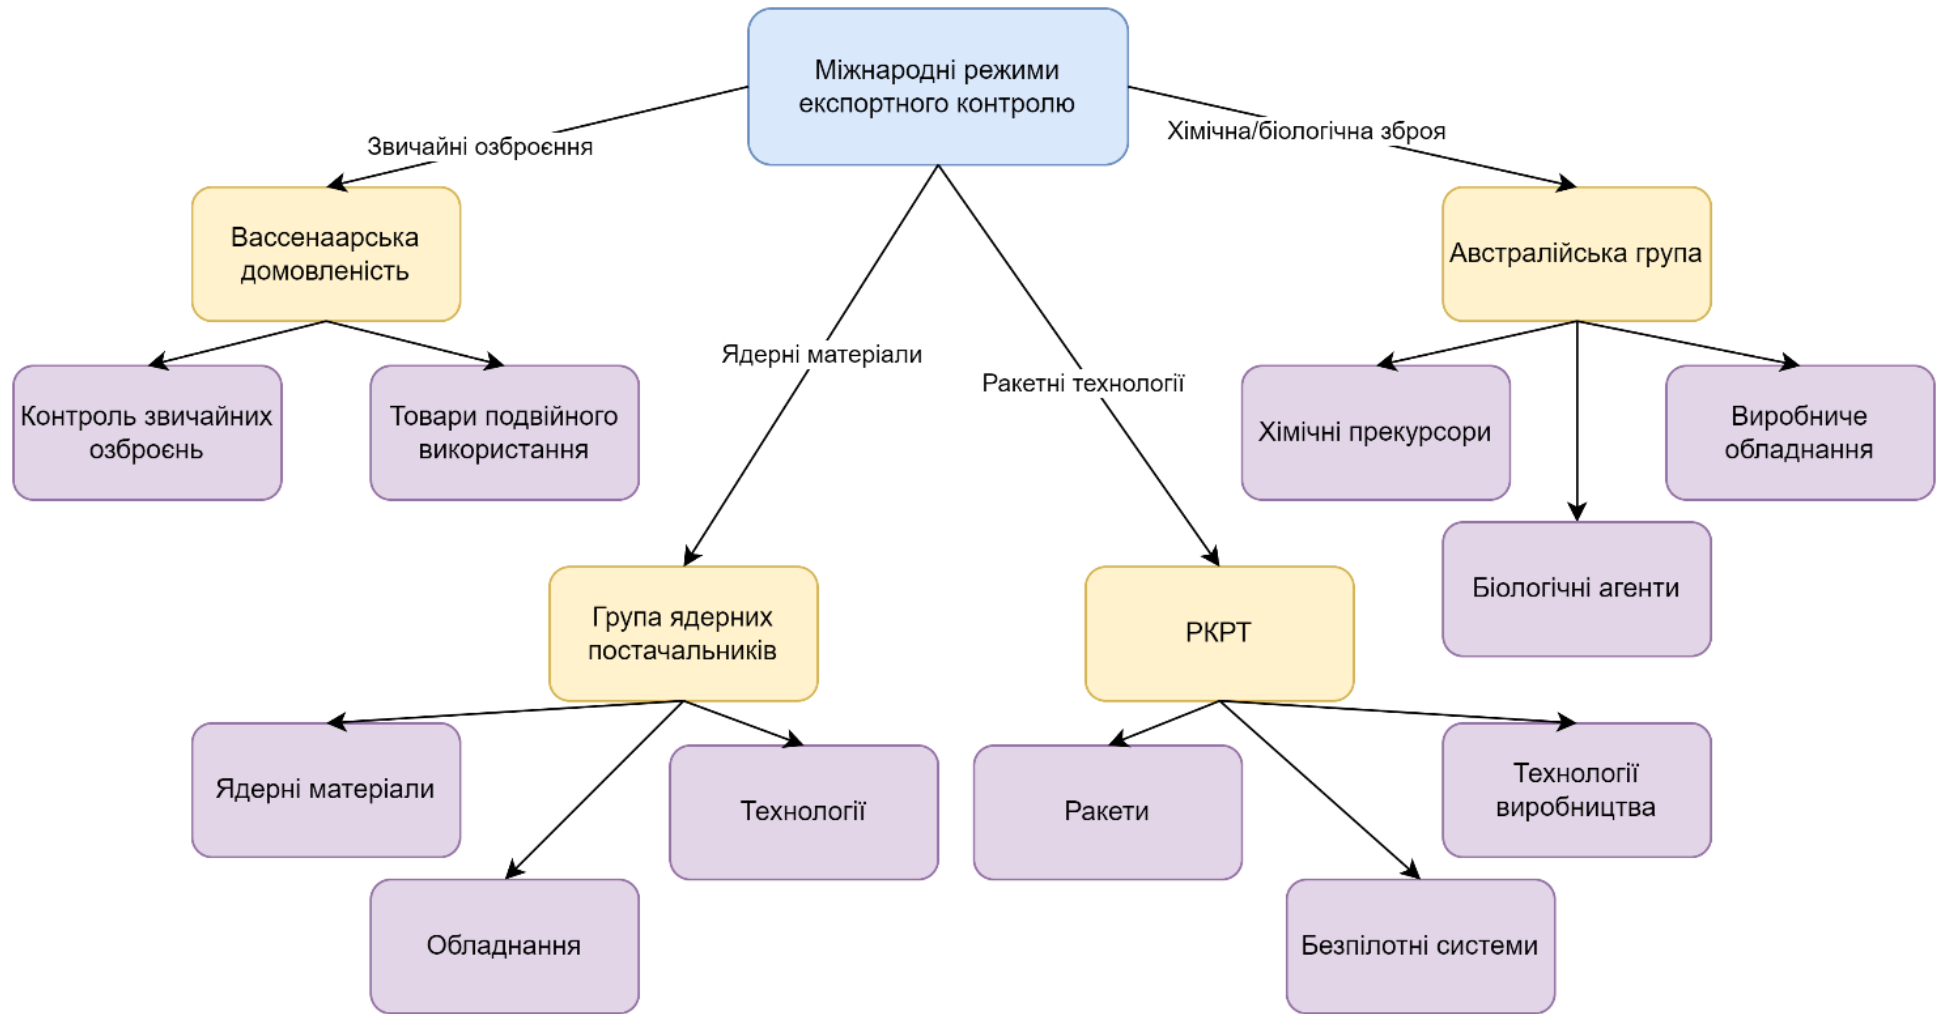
Міжнародні режими експортного контролю

Звичайні озброєння

Хімічна/біологічна зброя

Вассенаарська домовленість

Австралійська група

Ядерні матеріали

Ракетні технології

Контроль звичайних озброєнь

Товари подвійного використання

Хімічні прекурсори

Виробниче обладнання

Біологічні агенти

Група ядерних постачальників

РКРТ

Ядерні матеріали

Технології

Обладнання

Ракети

Технології виробництва

Безпілотні системи